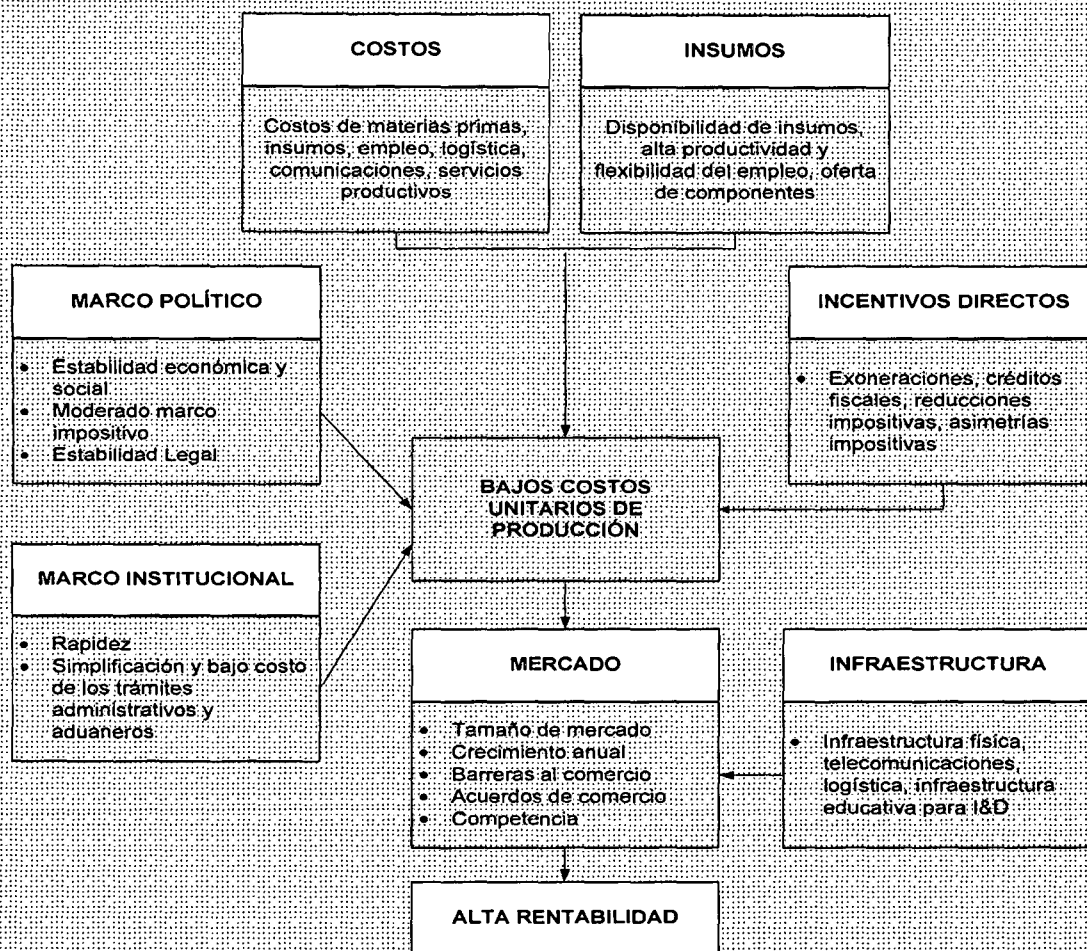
COSTOS

Costos de materias primas, insumos, empleo, logística, comunicaciones, servicios productivos

INSUMOS

Disponibilidad de insumos, alta productividad y flexibilidad del empleo, oferta de componentes

MARCO POLÍTICO

- Estabilidad económica y social
- Moderado marco impositivo
- Estabilidad Legal

INCENTIVOS DIRECTOS

- Exoneraciones, créditos fiscales, reducciones impositivas, asimetrías impositivas

BAJOS COSTOS UNITARIOS DE PRODUCCIÓN

MARCO INSTITUCIONAL

- Rapidez
- Simplificación y bajo costo de los trámites administrativos y aduaneros

MERCADO

- Tamaño de mercado
- Crecimiento anual
- Barreras al comercio
- Acuerdos de comercio
- Competencia

INFRAESTRUCTURA

- Infraestructura física, telecomunicaciones, logística, infraestructura educativa para I&D

ALTA RENTABILIDAD